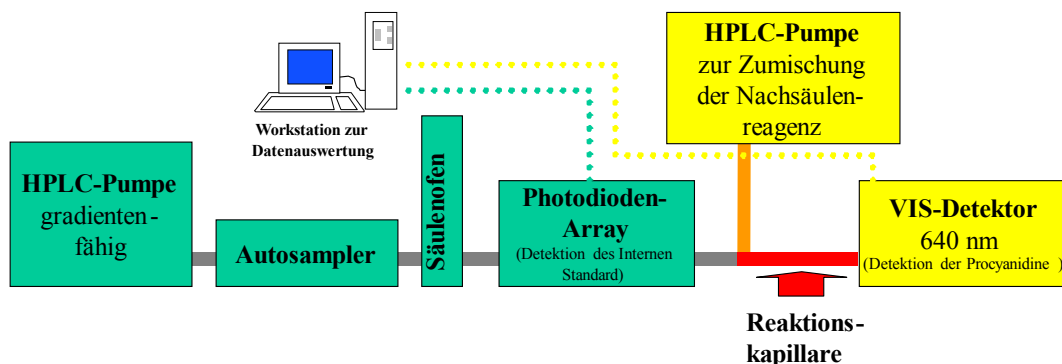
HPLC-Pumpe
zur Zumischung der Nachsäulenreagenz

Workstation zur Datenauswertung

HPLC-Pumpe
gradientenfähig

Autosampler

Säulenofen

Photodioden-Array
(Detektion des Internen Standard)

VIS-Detektor
640 nm
(Detektion der Procyanidine )

Reaktionskapillare